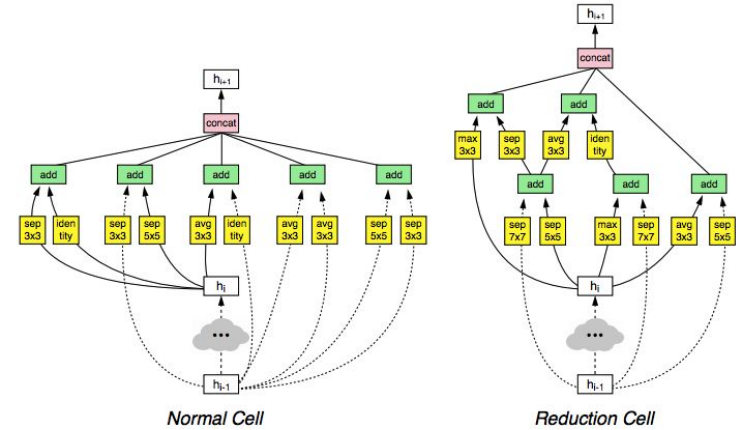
$h_{i+1}$

concat

add add add add add

sep 3x3 | iden tity | sep 3x3 | sep 5x5 | avg 3x3 | iden tity | avg 3x3 | avg 3x3 | sep 5x5 | sep 3x3

$h_i$

...

$h_{i-1}$

Normal Cell

$h_{i+1}$

concat

add add

max 3x3 | sep 3x3 | avg 3x3 | iden tity

add add add

sep 7x7 | sep 5x5 | max 3x3 | sep 7x7 | avg 3x3 | sep 5x5

$h_i$

...

$h_{i-1}$

Reduction Cell